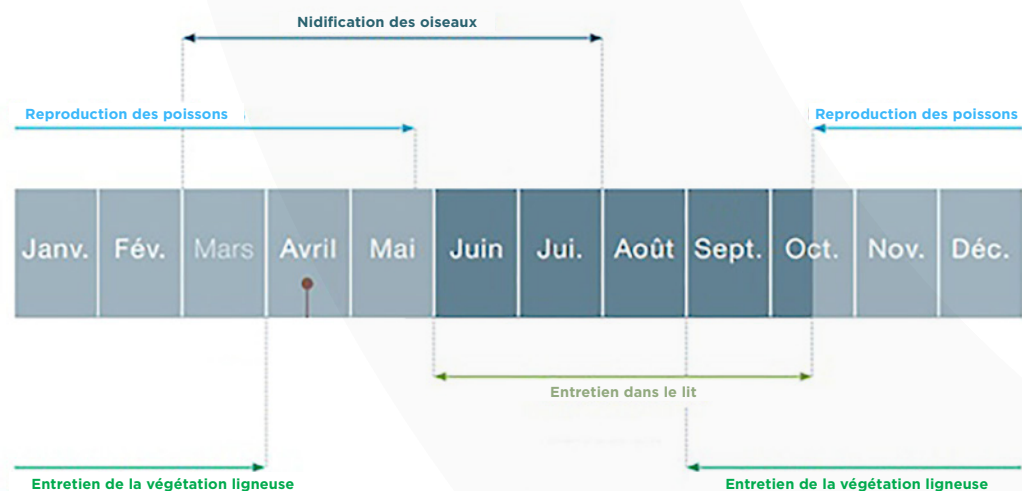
Nidification des oiseaux

Reproduction des poissons

Reproduction des poissons

| Janv. | Fév. | Mars | Avril | Mai | Juin | Jui. | Août | Sept. | Oct. | Nov. | Déc. |
|---|---|---|---|---|---|---|---|---|---|---|---|

Entretien dans le lit

Entretien de la végétation ligneuse

Entretien de la végétation ligneuse